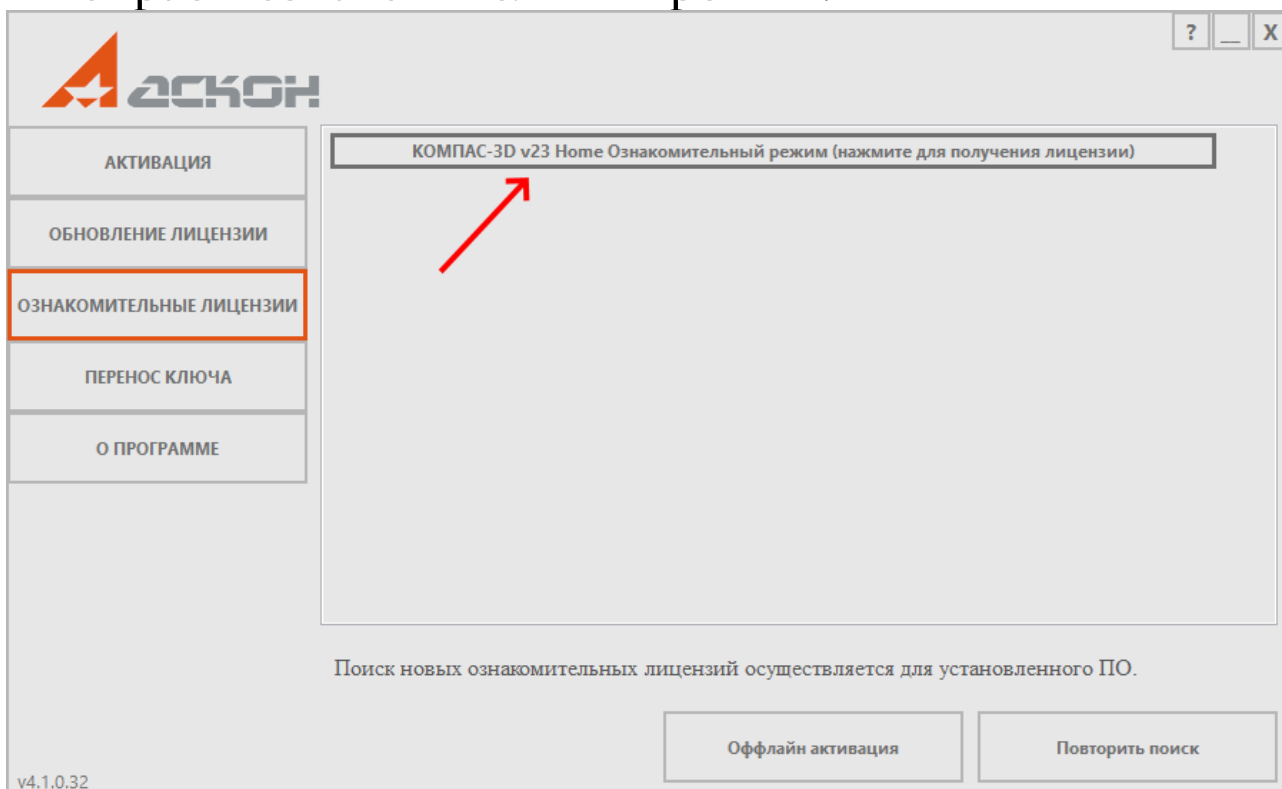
? _ X

АСКОН

АКТИВАЦИЯ

ОБНОВЛЕНИЕ ЛИЦЕНЗИИ

ОЗНАКОМИТЕЛЬНЫЕ ЛИЦЕНЗИИ

ПЕРЕНОС КЛЮЧА

О ПРОГРАММЕ

КОМПАС-3D v23 Home Ознакомительный режим (нажмите для получения лицензии)

Поиск новых ознакомительных лицензий осуществляется для установленного ПО.

Оффлайн активация

Повторить поиск

v4.1.0.32